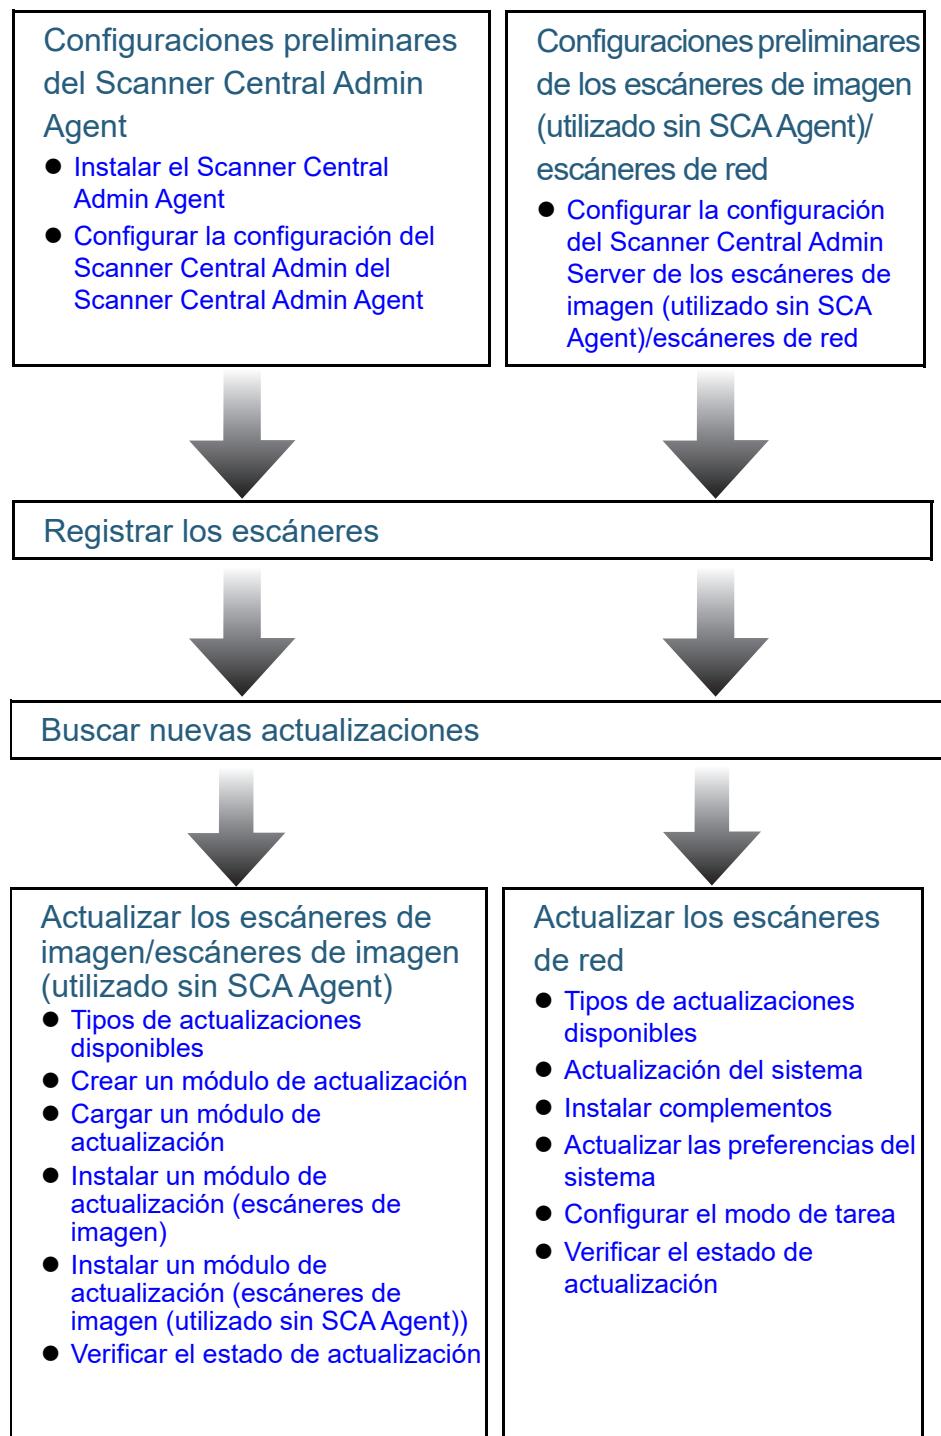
Configuraciones preliminares del Scanner Central Admin Agent

- Instalar el Scanner Central Admin Agent
- Configurar la configuración del Scanner Central Admin del Scanner Central Admin Agent

Configuraciones preliminares de los escáneres de imagen (utilizado sin SCA Agent)/ escáneres de red

- Configurar la configuración del Scanner Central Admin Server de los escáneres de imagen (utilizado sin SCA Agent)/escáneres de red

Registrar los escáneres

Buscar nuevas actualizaciones

Actualizar los escáneres de imagen/escáneres de imagen (utilizado sin SCA Agent)

- Tipos de actualizaciones disponibles
- Crear un módulo de actualización
- Cargar un módulo de actualización
- Instalar un módulo de actualización (escáneres de imagen)
- Instalar un módulo de actualización (escáneres de imagen (utilizado sin SCA Agent))
- Verificar el estado de actualización

Actualizar los escáneres de red

- Tipos de actualizaciones disponibles
- Actualización del sistema
- Instalar complementos
- Actualizar las preferencias del sistema
- Configurar el modo de tarea
- Verificar el estado de actualización